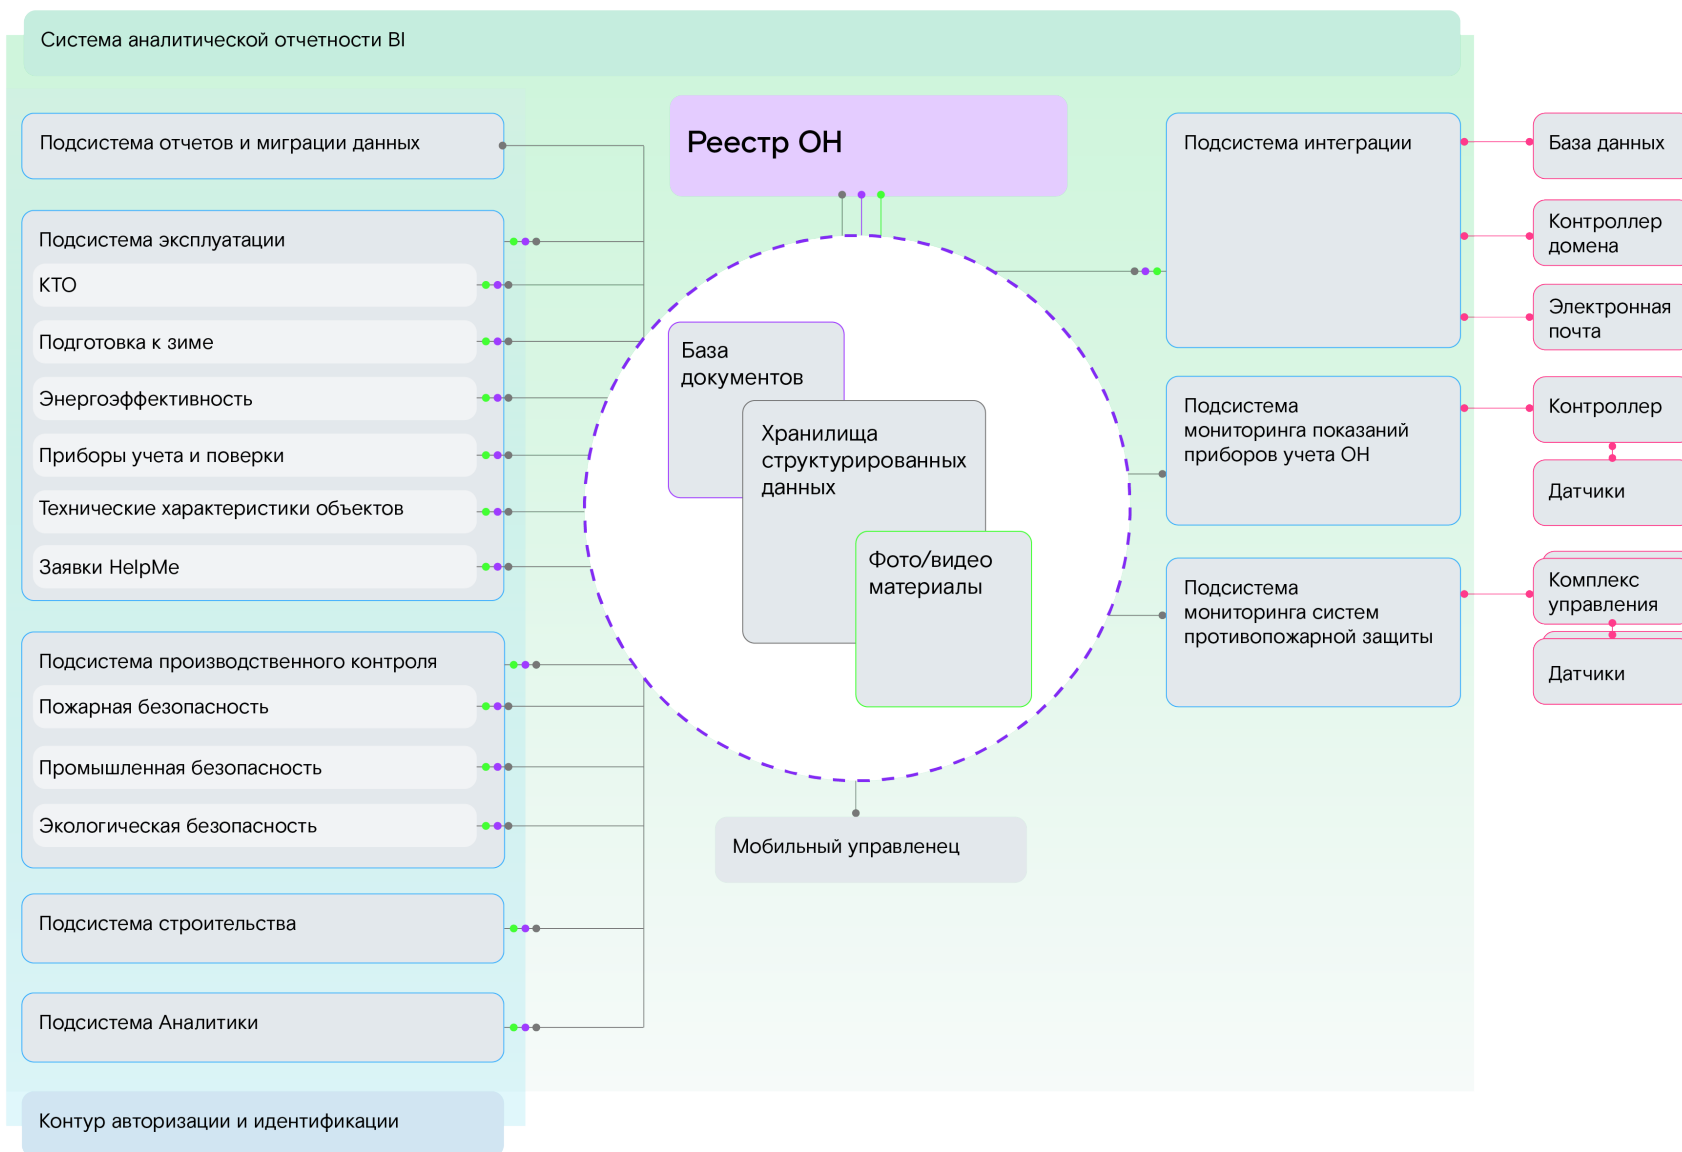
Система аналитической отчетности BI

Подсистема отчетов и миграции данных

Реестр ОН

Подсистема интеграции

База данных

Контроллер домена

Электронная почта

Подсистема эксплуатации

КТО

Подготовка к зиме

Энергоэффективность

Приборы учета и поверки

Технические характеристики объектов

Заявки HelpMe

База документов

Хранилища структурированных данных

Фото/видео материалы

Подсистема мониторинга показаний приборов учета ОН

Контроллер

Датчики

Подсистема мониторинга систем противопожарной защиты

Комплекс управления

Датчики

Подсистема производственного контроля

Пожарная безопасность

Промышленная безопасность

Экологическая безопасность

Мобильный управленец

Подсистема строительства

Подсистема Аналитики

Контур авторизации и идентификации